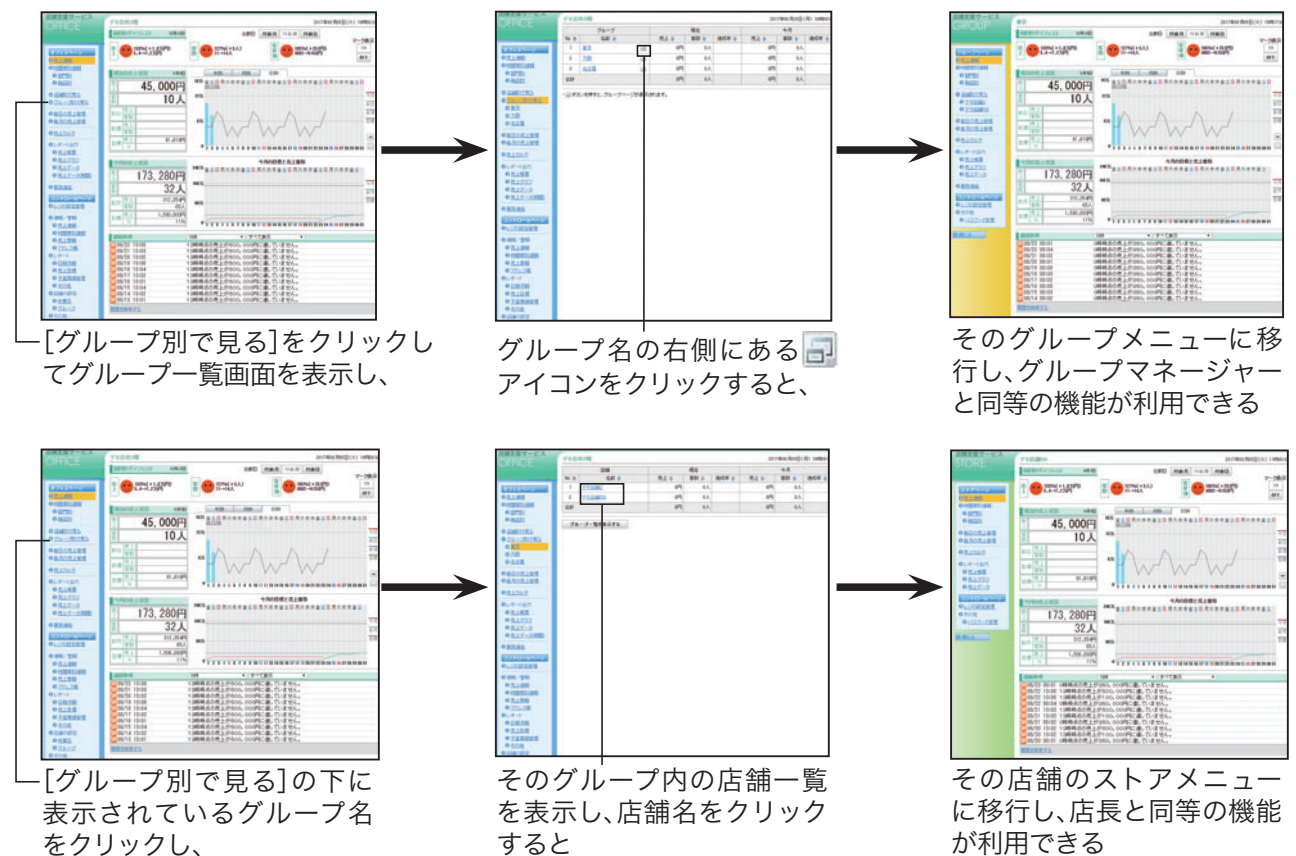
45,000円
10人

173,280円
32人

[グループ別で見る]をクリックしてグループ一覧画面を表示し、

グループ名の右側にあるアイコンをクリックすると、

45,000円
10人

173,280円
32人

そのグループメニューに移行し、グループマネージャーと同等の機能が利用できる

45,000円
10人

173,280円
32人

[グループ別で見る]の下に表示されているグループ名をクリックし、

そのグループ内の店舗一覧を表示し、店舗名をクリックすると

45,000円
10人

173,280円
32人

その店舗のストアメニューに移行し、店長と同等の機能が利用できる